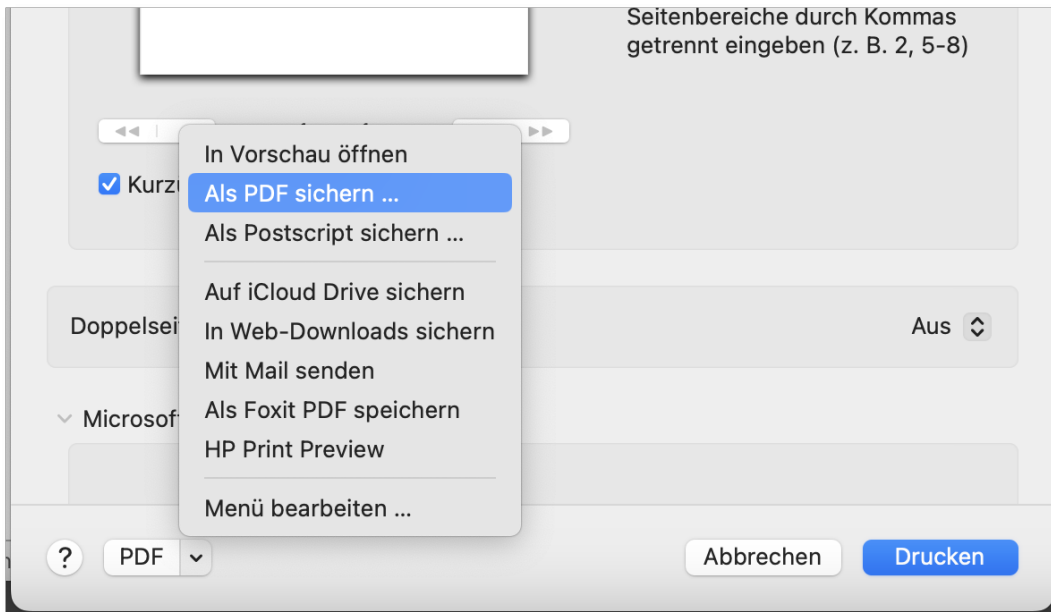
Seitenbereiche durch Kommas getrennt eingeben (z. B. 2, 5-8)

Kurz

In Vorschau öffnen
Als PDF sichern ...
Als Postscript sichern ...
Auf iCloud Drive sichern
In Web-Downloads sichern
Mit Mail senden
Als Foxit PDF speichern
HP Print Preview
Menü bearbeiten ...

Doppelsei

Aus

Microsof

?
PDF
Abbrechen
Drucken